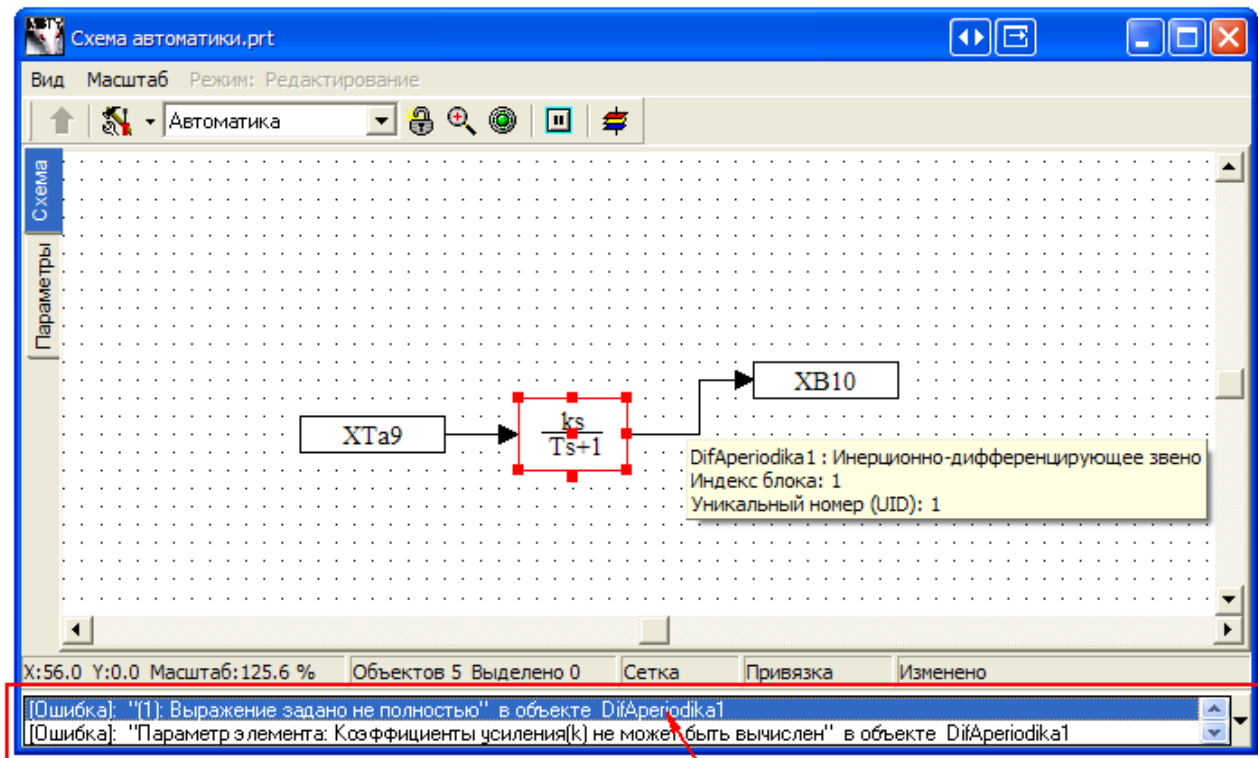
Схема автоматики.prt

Вид Масштаб Режим: Редактирование

Автоматика

Схема

Параметры

XTa9

$\frac{ks}{Ts+1}$

XB10

DifAperiodika1 : Инерционно-дифференцирующее звено
Индекс блока: 1
Уникальный номер (UID): 1

X:56.0 Y:0.0 Масштаб:125.6 % Объектов 5 Выделено 0 Сетка Привязка Изменено

[Ошибка]: "(1): Выражение задано не полностью" в объекте DifAperiodika1
[Ошибка]: "Параметр элемента: Коэффициенты усиления(k) не может быть вычислен" в объекте DifAperiodika1